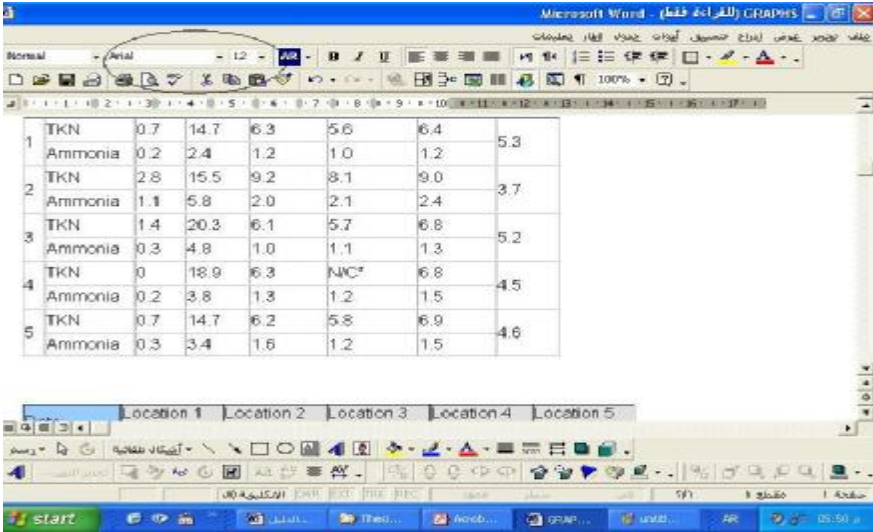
Microsoft Word - GRAPHS (للقراءة فقط)

ملف تحرير عرض إدراج تنسيق أدوات جدول إطار تعليمات

Normal Arial 12

100%

| 1 | TKN | 0.7 | 14.7 | 6.3 | 5.6 | 6.4 | 5.3 |
|---|---|---|---|---|---|---|---|
| | Ammonia | 0.2 | 2.4 | 1.2 | 1.0 | 1.2 | |
| 2 | TKN | 2.8 | 15.5 | 9.2 | 8.1 | 9.0 | 3.7 |
| | Ammonia | 1.1 | 5.8 | 2.0 | 2.1 | 2.4 | |
| 3 | TKN | 1.4 | 20.3 | 6.1 | 5.7 | 6.8 | 5.2 |
| | Ammonia | 0.3 | 4.8 | 1.0 | 1.1 | 1.3 | |
| 4 | TKN | 0 | 18.9 | 6.3 | N/C* | 6.8 | 4.5 |
| | Ammonia | 0.2 | 3.8 | 1.3 | 1.2 | 1.5 | |
| 5 | TKN | 0.7 | 14.7 | 6.2 | 5.8 | 6.9 | 4.6 |
| | Ammonia | 0.3 | 3.4 | 1.6 | 1.2 | 1.5 | |

Location 1 Location 2 Location 3 Location 4 Location 5

رسم أشكال تلقائية

5/1 صفحة 1

start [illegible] Thesi... Acrob... GRAP... untitl... AR 05:50